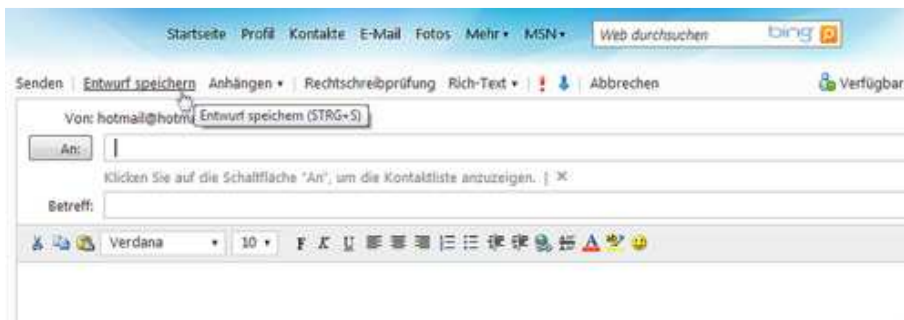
Startseite Profil Kontakte E-Mail Fotos Mehr ▾ MSN ▾ Web durchsuchen bing

Senden | Entwurf speichern Anhängen ▾ | Rechtschreibprüfung Rich-Text ▾ | ! ⬇ | Abbrechen Verfügbar

Von: hotmail@hotm Entwurf speichern (STRG+S)

An:

Klicken Sie auf die Schaltfläche "An", um die Kontaktliste anzuzeigen. | ✕

Betreff:

Verdana ▾ 10 ▾ F K U